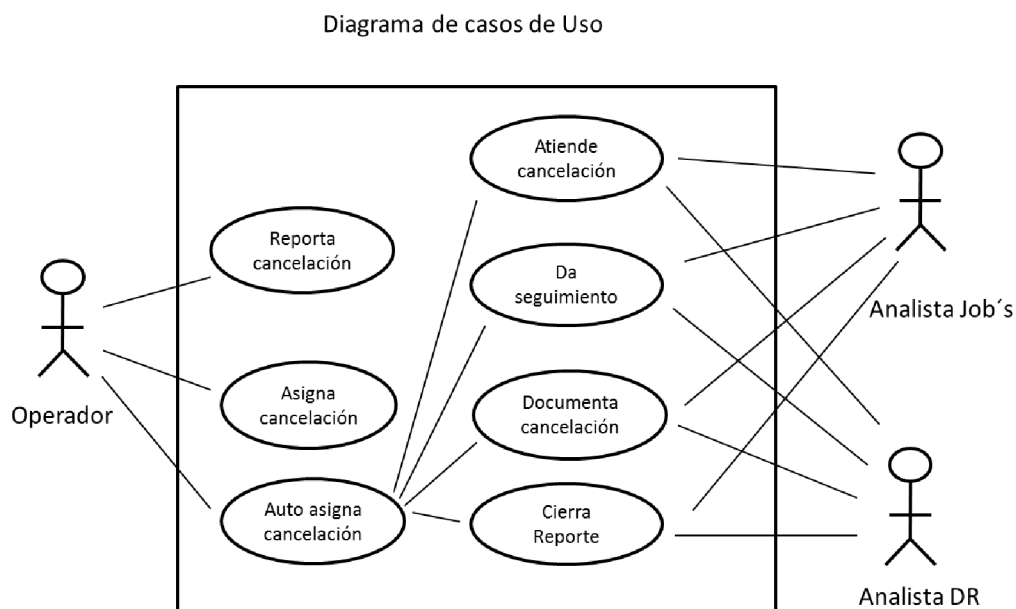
Diagrama de casos de Uso

Reporta cancelación

Asigna cancelación

Auto asigna cancelación

Atiende cancelación

Da seguimiento

Documenta cancelación

Cierra Reporte

Operador

Analista Job´s

Analista DR